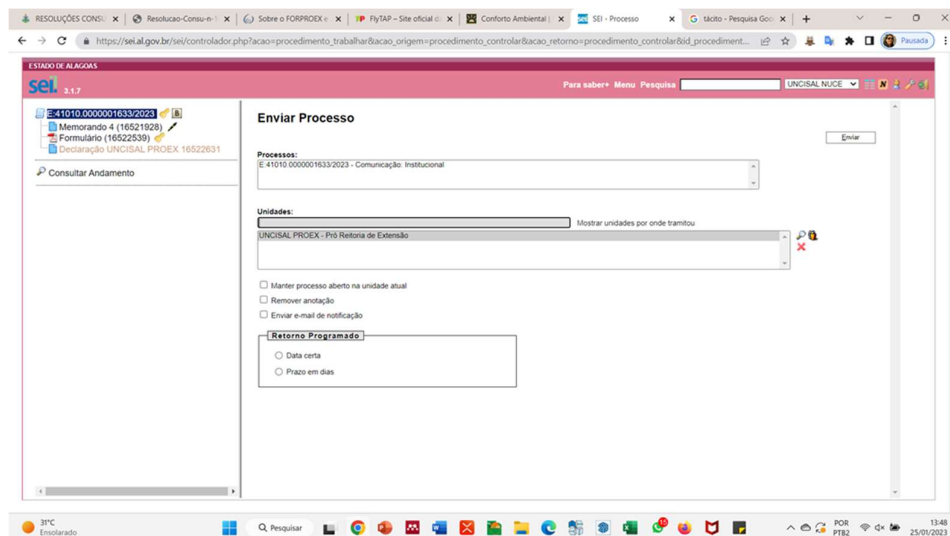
RESOLUÇÕES CONSU | Resolucao-Consu-n- | Sobre o FORPROEX | FlyTAP – Site oficial | Conforto Ambiental | SEI - Processo | tácito - Pesquisa Goo

https://sei.al.gov.br/sei/controlador.php?acao=procedimento_trabalhar&acao_origem=procedimento_controlar&acao_retorno=procedimento_controlar&id_procedimen...

Pausada

ESTADO DE ALAGOAS

sei. 3.1.7

Para saber+ Menu Pesquisa

UNCISAL NUCE

E:41010.0000001633/2023
Memorando 4 (16521928)
Formulário (16522539)
Declaração UNCISAL PROEX 16522631

Consultar Andamento

Enviar Processo

Enviar

Processos:
E:41010.0000001633/2023 - Comunicação: Institucional

Unidades:
Mostrar unidades por onde tramitou
UNCISAL PROEX - Pró Reitoria de Extensão

Manter processo aberto na unidade atual
Remover anotação
Enviar e-mail de notificação

Retorno Programado
Data certa
Prazo em dias

31°C
Ensolarado

Pesquisar

POR
PTB2

13:48
25/01/2023